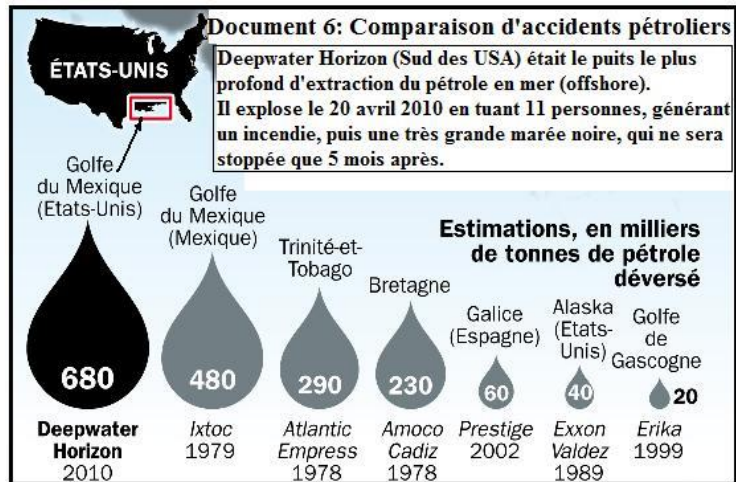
Document 6: Comparaison d'accidents pétroliers

ÉTATS-UNIS

Deepwater Horizon (Sud des USA) était le puits le plus profond d'extraction du pétrole en mer (offshore). Il explose le 20 avril 2010 en tuant 11 personnes, générant un incendie, puis une très grande marée noire, qui ne sera stoppée que 5 mois après.

Estimations, en milliers de tonnes de pétrole déversé

Golfe du Mexique (Etats-Unis)
680
Deepwater Horizon
2010

Golfe du Mexique (Mexique)
480
Ixtoc
1979

Trinité-et-Tobago
290
Atlantic Empress
1978

Bretagne
230
Amoco Cadiz
1978

Galice (Espagne)
60
Prestige
2002

Alaska (Etats-Unis)
40
Exxon Valdez
1989

Golfe de Gascogne
20
Erika
1999